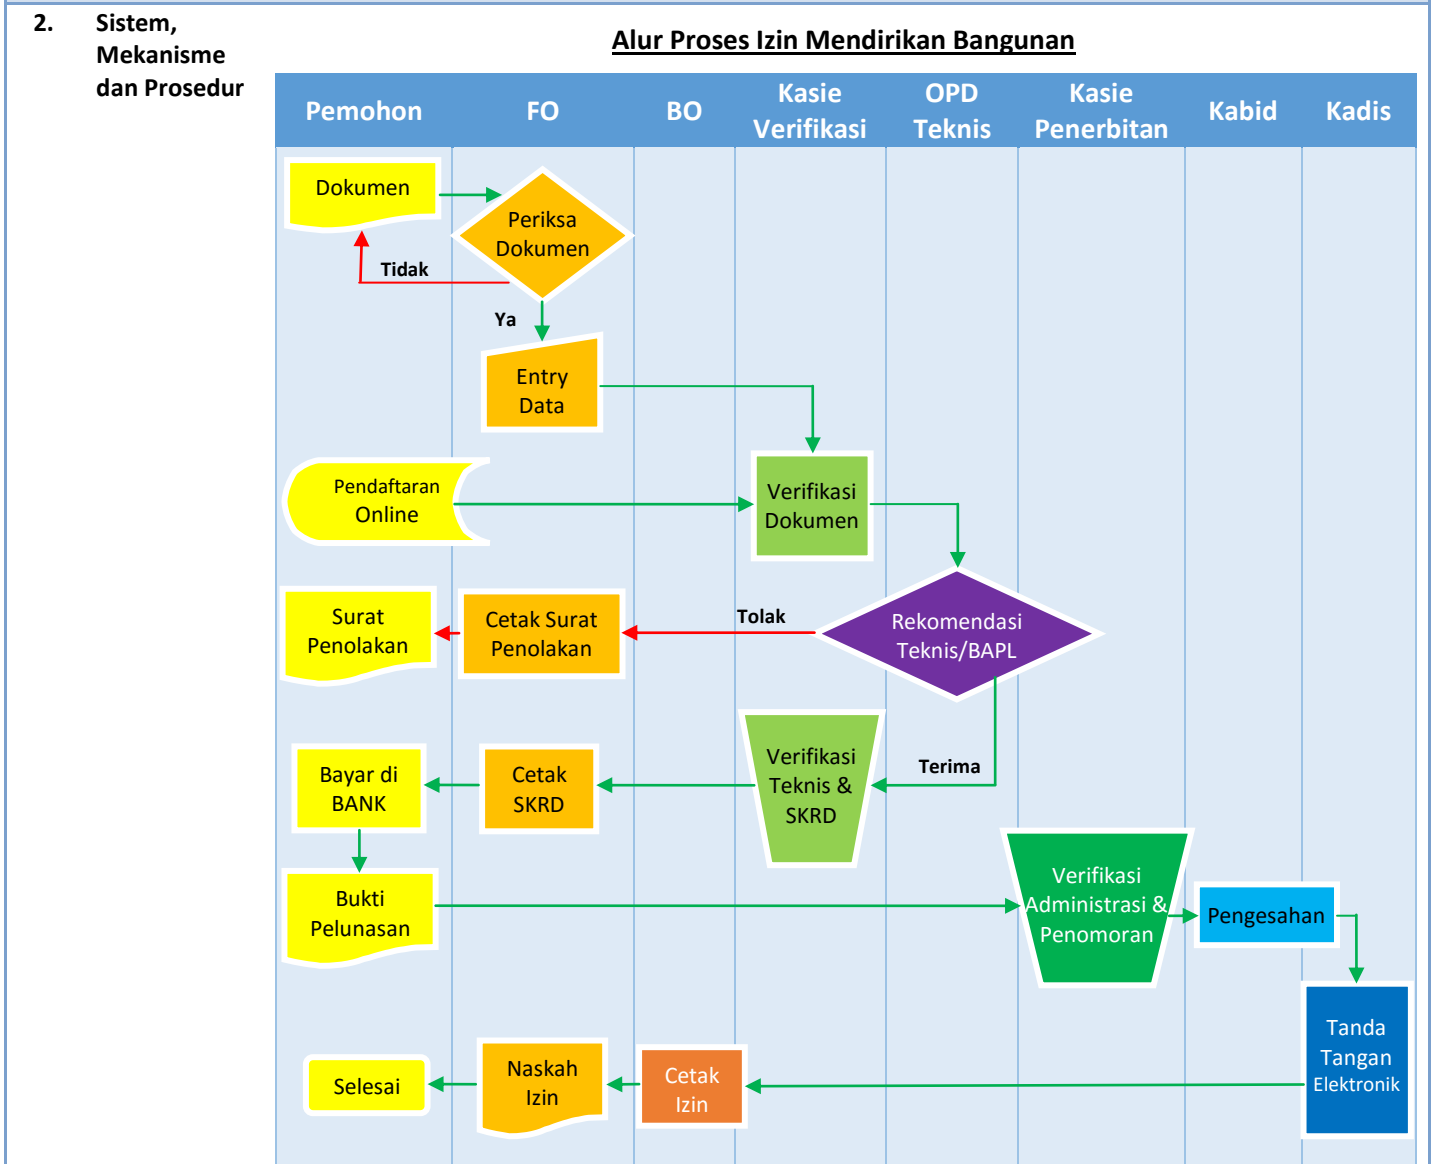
2. Sistem, Mekanisme dan Prosedur

Alur Proses Izin Mendirikan Bangunan

Pemohon
FO
BO
Kasie Verifikasi
OPD Teknis
Kasie Penerbitan
Kabid
Kadis

Dokumen
Periksa Dokumen
Tidak
Ya
Entry Data
Pendaftaran Online
Verifikasi Dokumen
Surat Penolakan
Cetak Surat Penolakan
Tolak
Rekomendasi Teknis/BAPL
Verifikasi Teknis & SKRD
Terima
Bayar di BANK
Cetak SKRD
Bukti Pelunasan
Verifikasi Administrasi & Penomoran
Pengesahan
Tanda Tangan Elektronik
Selesai
Naskah Izin
Cetak Izin